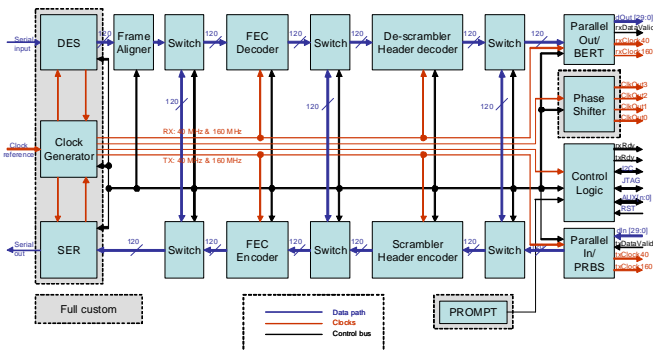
Serial input

DES

Frame Aligner

Switch

FEC Decoder

Switch

De-scrambler Header decoder

Switch

Parallel Out/ BERT

dOut [29:0]
rxDataValid
rxClock40
rxClock160

Phase Shifter

ClkOut3
ClkOut2
ClkOut1
ClkOut0

Clock reference

Clock Generator

RX: 40 MHz & 160 MHz

TX: 40 MHz & 160 MHz

Control Logic

rxRdy
txRdy
I2C
JTAG
ModeSel
RST

Serial out

SER

Switch

FEC Encoder

Switch

Scrambler Header encoder

Switch

Parallel In/ PRBS

din [29:0]
txDataValid
txClock40
txClock160

120
120
120
120
120
120
120
120
120
120
120
120
120
120
120
120

Full custom

Data path
Clocks
Control bus

PROMPT